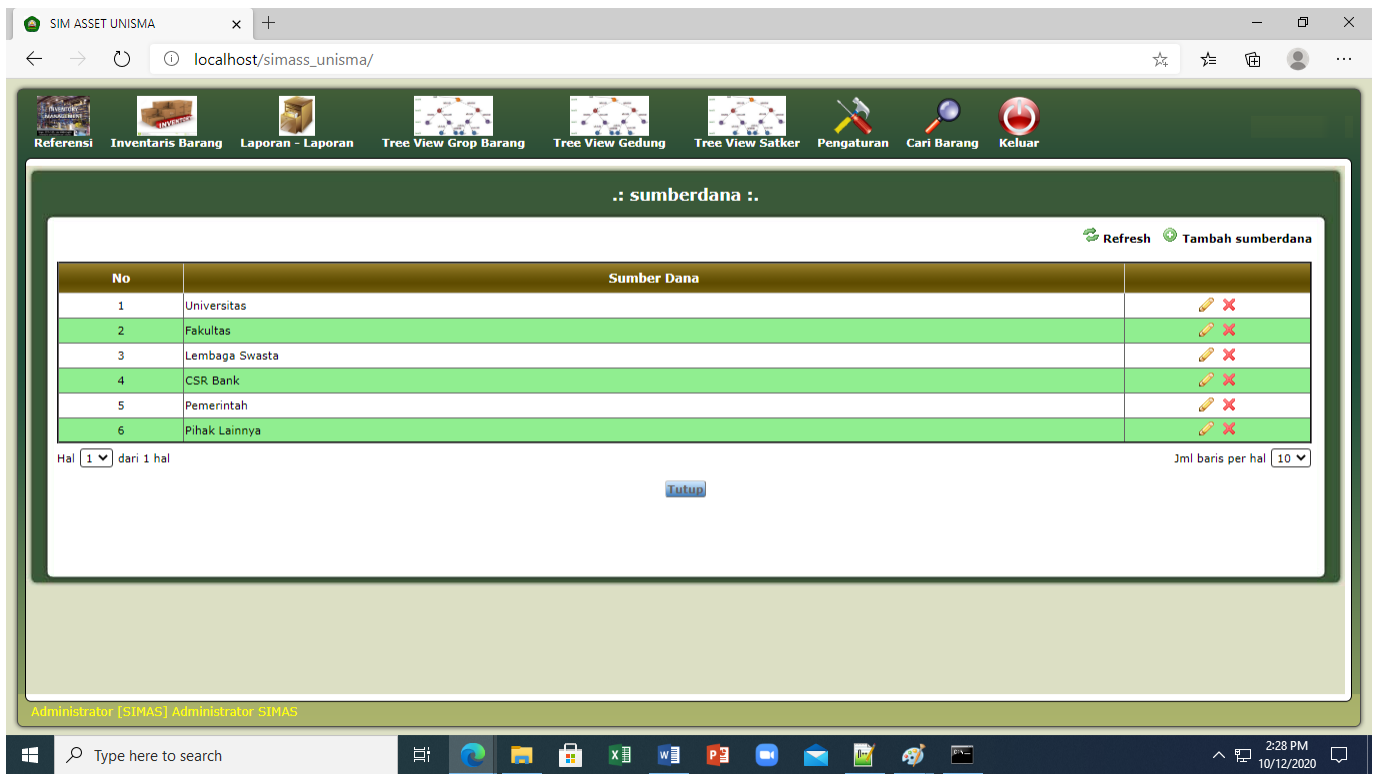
SIM ASSET UNISMA

localhost/simass_unisma/

Referensi Inventaris Barang Laporan - Laporan Tree View Grop Barang Tree View Gedung Tree View Satker Pengaturan Cari Barang Keluar

.: sumberdana :.

Refresh Tambah sumberdana

| No | Sumber Dana | |
|---|---|---|
| 1 | Universitas | |
| 2 | Fakultas | |
| 3 | Lembaga Swasta | |
| 4 | CSR Bank | |
| 5 | Pemerintah | |
| 6 | Pihak Lainnya | |

Hal 1 dari 1 hal

Jml baris per hal 10

Tutup

Administrator [SIMAS] Administrator SIMAS

Type here to search

2:28 PM
10/12/2020